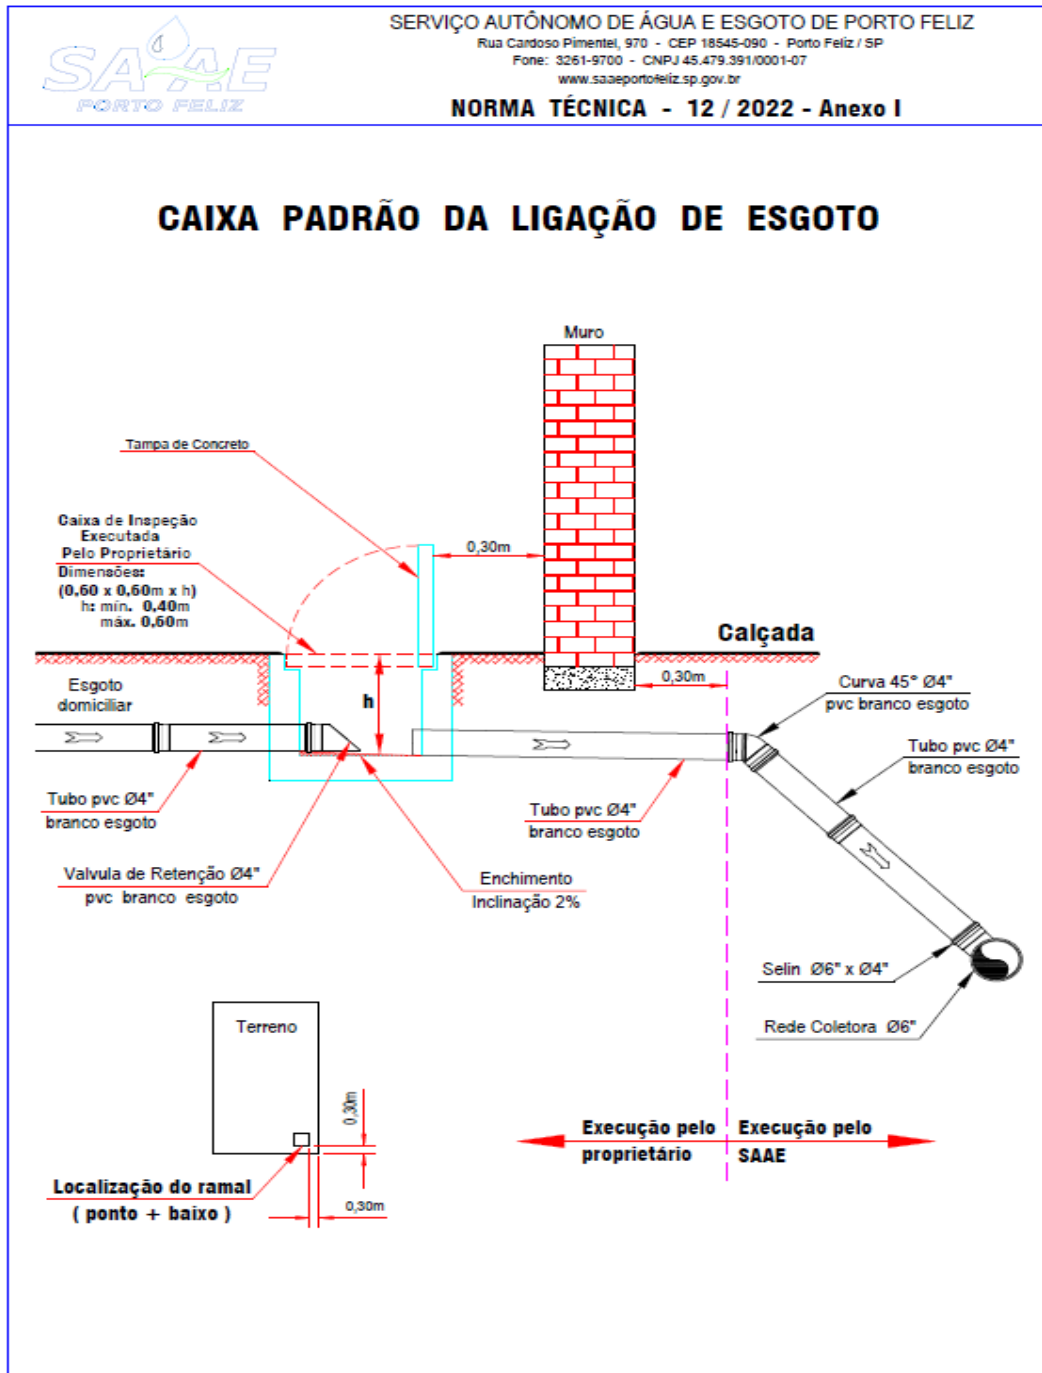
SAAE
PORTO FELIZ

SERVIÇO AUTÔNOMO DE ÁGUA E ESGOTO DE PORTO FELIZ
Rua Cardoso Pimentel, 970 - CEP 18545-090 - Porto Feliz / SP
Fone: 3261-9700 - CNPJ 45.479.391/0001-07
www.saaeportofeliz.sp.gov.br

NORMA TÉCNICA - 12 / 2022 - Anexo I

CAIXA PADRÃO DA LIGAÇÃO DE ESGOTO

Muro

Tampa de Concreto

Caixa de Inspeção Executada Pelo Proprietário
Dimensões:
(0,60 x 0,60m x h)
h: mín. 0,40m
máx. 0,60m

0,30m

Calçada

0,30m

h

Esgoto domiciliar

Curva 45° Ø4" pvc branco esgoto

Tubo pvc Ø4" branco esgoto

Tubo pvc Ø4" branco esgoto

Tubo pvc Ø4" branco esgoto

Valvula de Retenção Ø4" pvc branco esgoto

Enchimento Inclinação 2%

Selin Ø6" x Ø4"

Rede Coletora Ø6"

Terreno

0,30m

0,30m

Localização do ramal
( ponto + baixo )

Execução pelo proprietário

Execução pelo SAAE